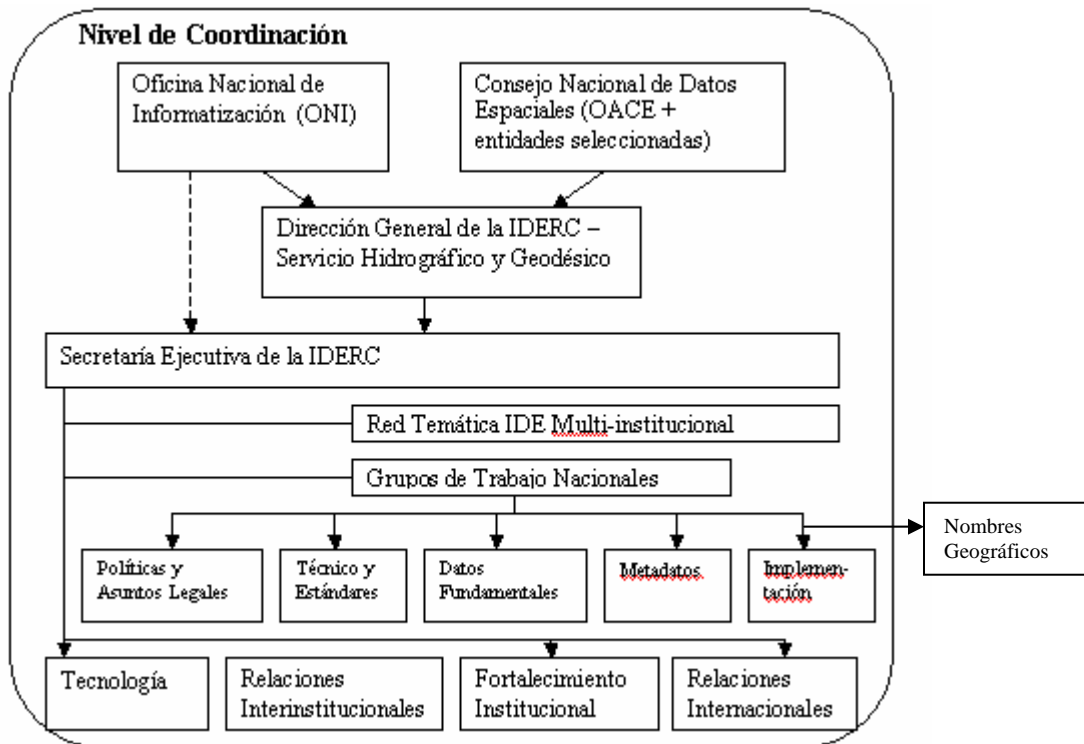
Nivel de Coordinación

Oficina Nacional de Informatización (ONI)

Consejo Nacional de Datos Espaciales (OACE + entidades seleccionadas)

Dirección General de la IDERC – Servicio Hidrográfico y Geodésico

Secretaría Ejecutiva de la IDERC

Red Temática IDE Multi-institucional

Grupos de Trabajo Nacionales

Políticas y Asuntos Legales

Técnico y Estándares

Datos Fundamentales

Metadatos

Implementación

Nombres Geográficos

Tecnología

Relaciones Interinstitucionales

Fortalecimiento Institucional

Relaciones Internacionales